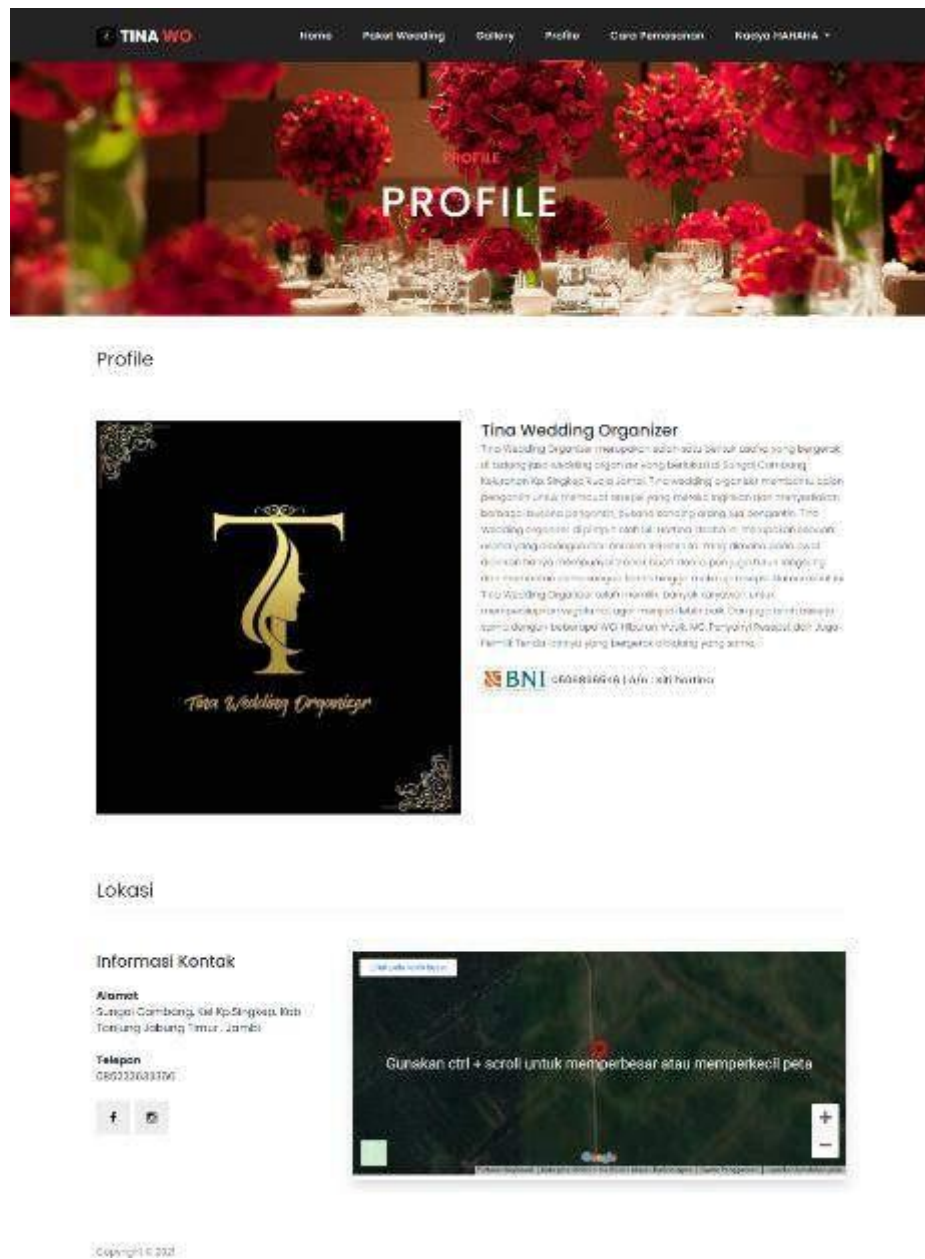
TINA WO

Home Paket Wedding Gallery Profile Cara Pemesanan Karya HAHAHA

PROFILE

PROFILE

Profile

Tina Wedding Organizer

Tina Wedding Organizer merupakan salah satu bentuk usaha yang bergerak di bidang jasa wedding organizer yang berlokasi di Sungai Cambang Kelurahan Kp.Singkep Kuala Jambi. Tina wedding organizer membantu calon pengantin untuk membuat resepsi yang mereka inginkan dan menyediakan berbagai busana pengantin, busana sanding orang tua pengantin. Tina wedding organizer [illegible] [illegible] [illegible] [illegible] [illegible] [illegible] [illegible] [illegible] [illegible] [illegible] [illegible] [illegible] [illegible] Tina Wedding Organizer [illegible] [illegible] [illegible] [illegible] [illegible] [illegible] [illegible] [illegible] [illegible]

T

Tina Wedding Organizer

BNI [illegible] | A/n : siti Nurlina

Lokasi

Informasi Kontak

Alamat
Sungai Cambang, Kel Kp.Singkep, Kab Tanjung Jabung Timur, Jambi

Telepon
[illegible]

Lihat peta lebih besar

Gunakan ctrl + scroll untuk memperbesar atau memperkecil peta

+
−

Google

Copyright © 2021